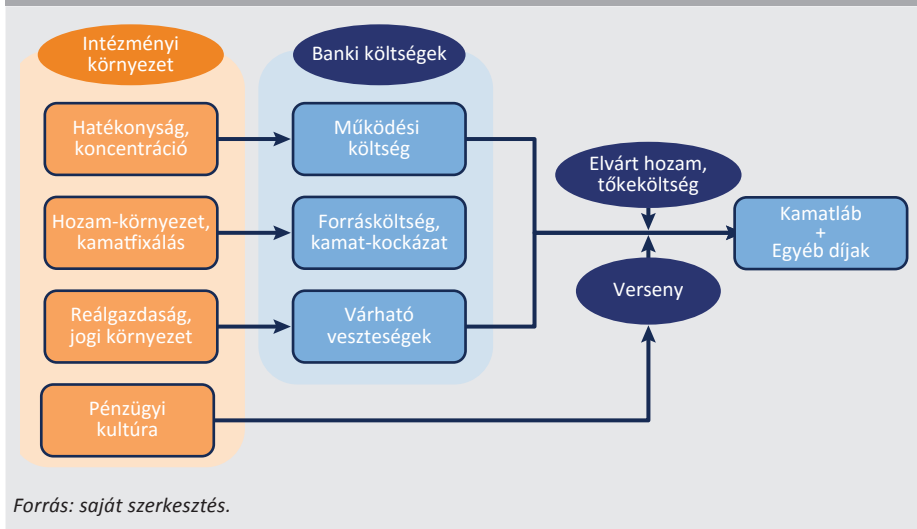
Intézményi környezet

Banki költségek

Hatékonyság, koncentráció

Működési költség

Hozam-környezet, kamatfixálás

Forrásköltség, kamat-kockázat

Reálgazdaság, jogi környezet

Várható veszteségek

Pénzügyi kultúra

Elvárt hozam, tőkeköltség

Verseny

Kamatláb + Egyéb díjak

Forrás: saját szerkesztés.